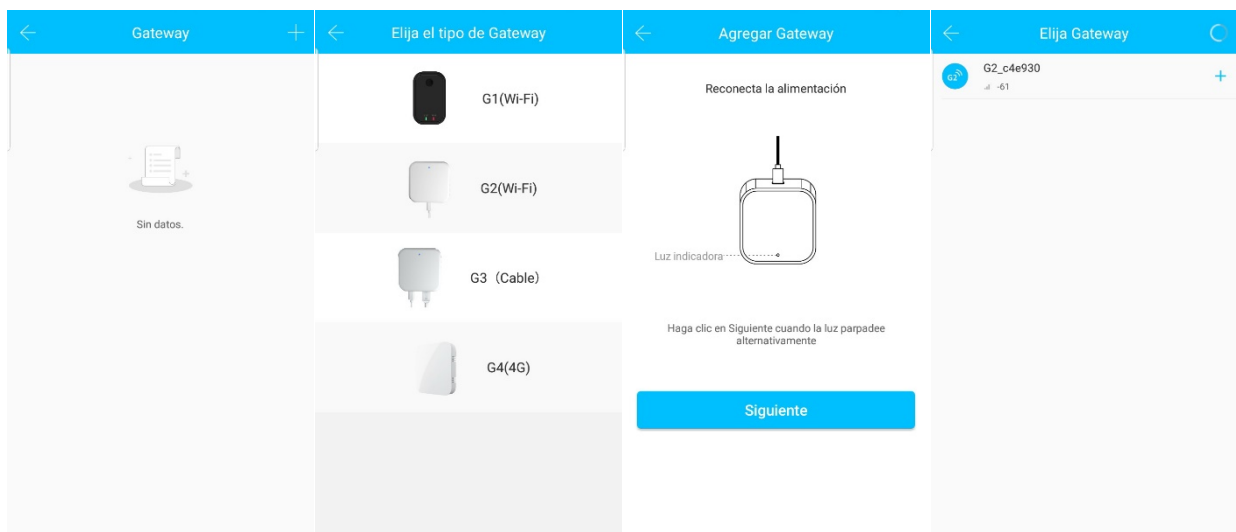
Gateway

Sin datos.

Elija el tipo de Gateway

G1(Wi-Fi)

G2(Wi-Fi)

G3（Cable）

G4(4G)

Agregar Gateway

Reconecta la alimentación

Luz indicadora

Haga clic en Siguiente cuando la luz parpadee alternativamente

Siguiente

Elija Gateway

G2

G2_c4e930

-61

+